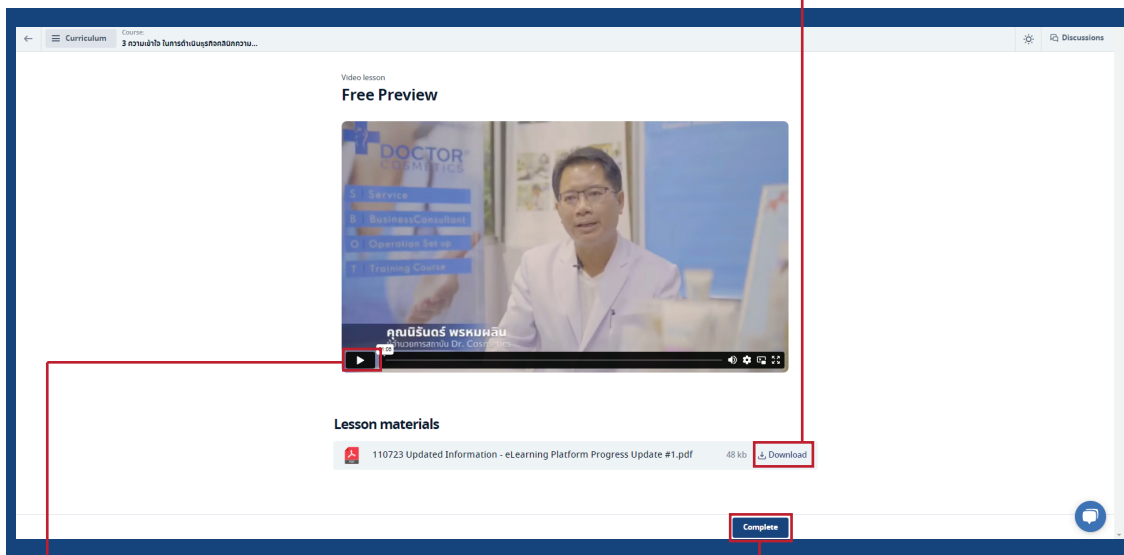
Curriculum

Course:
3 ความเข้าใจ ในการดำเนินธุรกิจคลินิกความ...

Discussions

Video lesson

Free Preview

DOCTOR COSMETICS

S Service
B BusinessConsultant
O Operation Set up
T Training Course

คุณนิรันดร์ พรหมผลิน
ผู้อำนวยการสถาบัน Dr. Cosmetics

Lesson materials

110723 Updated Information - eLearning Platform Progress Update #1.pdf 48 kb Download

Complete